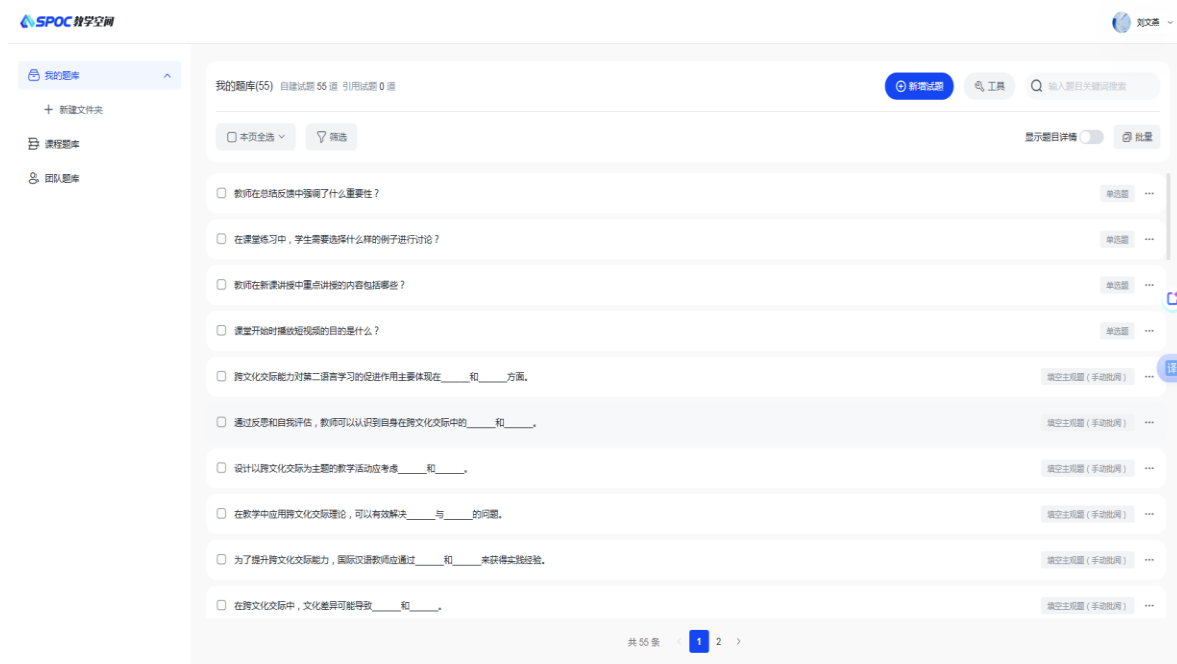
SPOC教学空间

刘文燕

我的题库

+ 新建文件夹

课程题库

团队题库

我的题库(55) 自建试题 55 道 引用试题 0 道

新增试题

工具

输入题目关键词搜索

本页全选

筛选

显示题目详情

批量

教师在总结反馈中强调了什么重要性？

单选题

在课堂练习中，学生需要选择什么样的例子进行讨论？

单选题

教师在新课讲授中重点讲授的内容包括哪些？

单选题

课堂开始时播放短视频的目的是什么？

单选题

跨文化交际能力对第二语言学习的促进作用主要体现在\_\_\_\_和\_\_\_\_方面。

填空主观题（手动批阅）

通过反思和自我评估，教师可以认识到自身在跨文化交际中的\_\_\_\_和\_\_\_\_。

填空主观题（手动批阅）

设计以跨文化交际为主题的教学活动应考虑\_\_\_\_和\_\_\_\_。

填空主观题（手动批阅）

在教学中应用跨文化交际理论，可以有效解决\_\_\_\_与\_\_\_\_的问题。

填空主观题（手动批阅）

为了提升跨文化交际能力，国际汉语教师应通过\_\_\_\_和\_\_\_\_来获得实践经验。

填空主观题（手动批阅）

在跨文化交际中，文化差异可能导致\_\_\_\_和\_\_\_\_。

填空主观题（手动批阅）

共 55 条 1 2